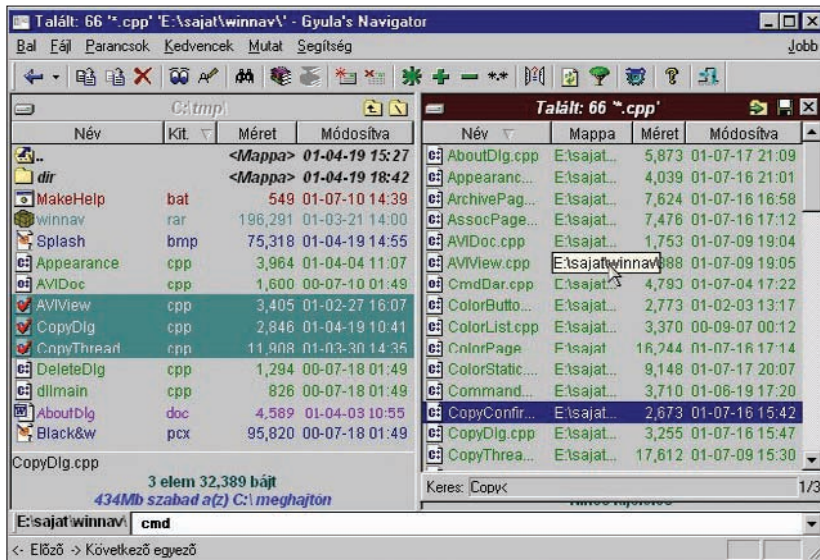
Talált: 66 '*.cpp' 'E:\sajat\winnav\' - Gyula's Navigator

Bal Fájl Parancsok Kedvencek Mutat Segítség Jobb

C:\tmp\

| Név | Kit. | Méret | Módosítva |
|---|---|---|---|
| .. | | <Mappa> | 01-04-19 15:27 |
| dir | | <Mappa> | 01-04-19 18:42 |
| MakeHelp | bat | 549 | 01-07-10 14:39 |
| winnav | rar | 196,291 | 01-03-21 14:00 |
| Splash | bmp | 75,318 | 01-04-19 14:55 |
| Appearance | cpp | 3,964 | 01-04-04 11:07 |
| AVIDoc | cpp | 1,600 | 00-07-10 01:49 |
| AVIView | cpp | 3,405 | 01-02-27 16:07 |
| CopyDlg | cpp | 2,846 | 01-04-19 10:41 |
| CopyThread | cpp | 11,908 | 01-03-30 14:35 |
| DeleteDlg | cpp | 1,294 | 00-07-18 01:49 |
| dllmain | cpp | 826 | 00-07-18 01:49 |
| AboutDlg | doc | 4,589 | 01-04-03 10:55 |
| Black&w | pcx | 95,820 | 00-07-18 01:49 |

CopyDlg.cpp

3 elem 32,389 bájt
434Mb szabad a(z) C:\ meghajtón

Talált: 66 '*.cpp'

| Név | Mappa | Méret | Módosítva |
|---|---|---|---|
| AboutDlg.cpp | E:\sajat... | 5,873 | 01-07-17 21:09 |
| Appearanc... | E:\sajat... | 4,039 | 01-07-16 21:01 |
| ArchivePag... | E:\sajat... | 7,624 | 01-07-16 16:58 |
| AssocPage... | E:\sajat... | 7,476 | 01-07-16 17:12 |
| AVIDoc.cpp | E:\sajat... | 1,753 | 01-07-09 19:04 |
| AVIView.cpp | E:\sajat\winnav\ | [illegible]888 | 01-07-09 19:05 |
| CmdDar.cpp | E:\sajat... | 4,793 | 01-07-04 17:22 |
| ColorButto... | E:\sajat... | 2,773 | 01-02-03 13:17 |
| ColorList.cpp | E:\sajat... | 3,370 | 00-09-07 00:12 |
| ColorPage | E:\sajat | 16,244 | 01-07-16 17:14 |
| ColorStatic... | E:\sajat... | 9,148 | 01-07-17 20:07 |
| Command... | E:\sajat... | 3,710 | 01-06-19 17:20 |
| CopyConfir... | E:\sajat... | 2,673 | 01-07-16 15:42 |
| CopyDlg.cpp | E:\sajat... | 3,255 | 01-07-16 15:47 |
| CopyThrea... | E:\sajat... | 17,612 | 01-07-09 15:30 |

Keres: Copy<

1/3

E:\sajat\winnav\ cmd

<- Előző -> Következő egyező